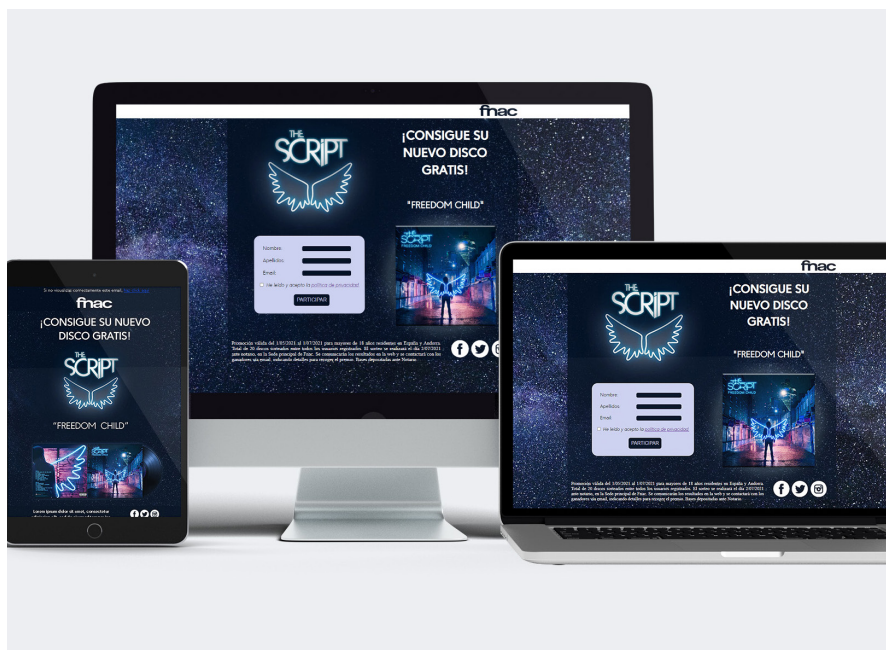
fnac

THE SCRIPT

¡CONSIGUE SU NUEVO DISCO GRATIS!

"FREEDOM CHILD"

Nombre

Apellidos

Email

He leído y acepto la política de privacidad

PARTICIPAR

Promoción válida del 1/05/2021 al 1/07/2021 para mayores de 18 años residentes en España y Andorra. Total de 20 discos sorteados entre todos los usuarios registrados. El sorteo se realizará el día 2/07/2021 ante notario, en la Sede principal de Fnac. Se comunicarán los resultados en la web y se contactará con los ganadores vía email, indicando detalles para recoger el premio. Bases depositadas ante Notario.

Si no visualiza correctamente este email, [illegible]

fnac

¡CONSIGUE SU NUEVO DISCO GRATIS!

THE SCRIPT

"FREEDOM CHILD"

Lorem ipsum dolor sit amet, consectetur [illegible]

fnac

THE SCRIPT

¡CONSIGUE SU NUEVO DISCO GRATIS!

"FREEDOM CHILD"

Nombre

Apellidos

Email

He leído y acepto la política de privacidad

PARTICIPAR

Promoción válida del 1/05/2021 al 1/07/2021 para mayores de 18 años residentes en España y Andorra. Total de 20 discos sorteados entre todos los usuarios registrados. El sorteo se realizará el día 2/07/2021 ante notario, en la Sede principal de Fnac. Se comunicarán los resultados en la web y se contactará con los ganadores vía email, indicando detalles para recoger el premio. Bases depositadas ante Notario.